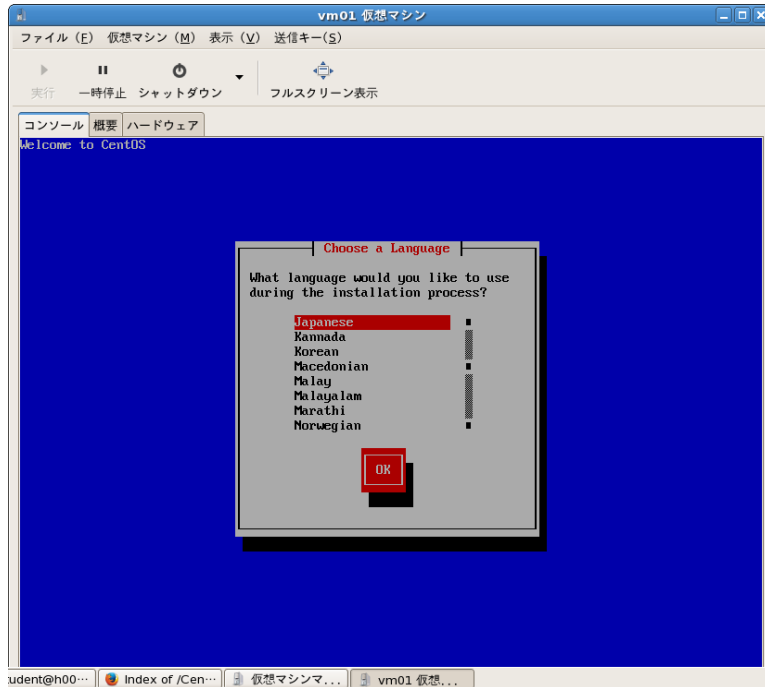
vm01 仮想マシン

ファイル (F) 仮想マシン (M) 表示 (V) 送信キー (S)

実行 一時停止 シャットダウン フルスクリーン表示

コンソール 概要 ハードウェア

Welcome to CentOS

Choose a Language

What language would you like to use during the installation process?

Japanese
Kannada
Korean
Macedonian
Malay
Malayalam
Marathi
Norwegian

OK

udent@h00··· Index of /Cen··· 仮想マシンマ... vm01 仮想...